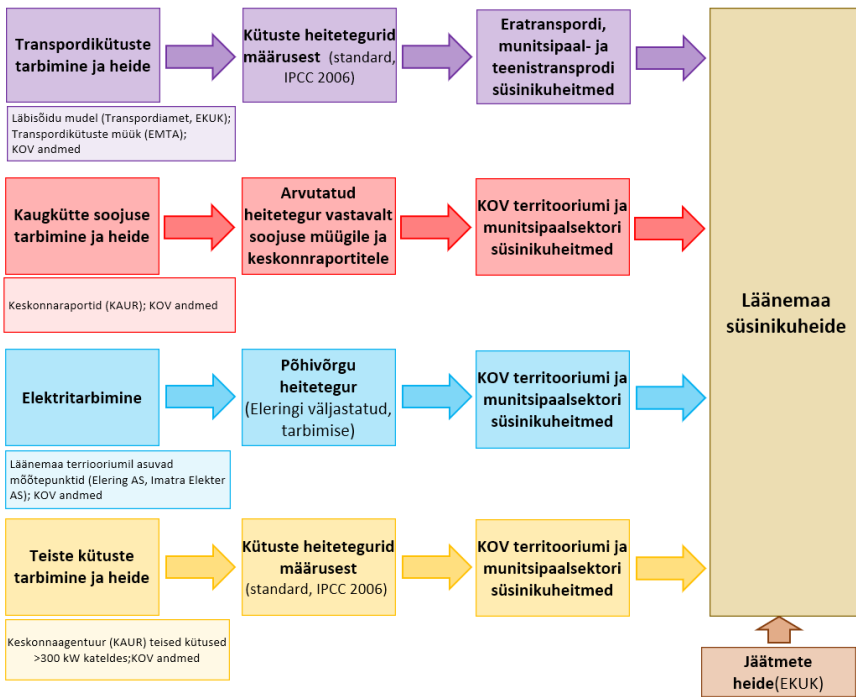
Transpordikütuste tarbimine ja heide

Kütuste heitetegurid määrusest (standard, IPCC 2006)

Eratranspordi, munitsipaal- ja teenistranspordi süsinikuheitmed

Läbisõidu mudel (Transpordiamet, EKUK); Transpordikütuste müük (EMTA); KOV andmed

Kaugkütte soojuse tarbimine ja heide

Arvutatud heitetegur vastavalt soojuse müügile ja keskonnraportitele

KOV territooriumi ja munitsipaalsektori süsinikuheitmed

Keskonnaraportid (KAUR); KOV andmed

Läänemaa süsinikuheide

Elektritarbimine

Põhivõrgu heitetegur (Eleringi väljastatud, tarbimise)

KOV territooriumi ja munitsipaalsektori süsinikuheitmed

Läänemaa terriooriumil asuvad mõõtepunktid (Elering AS, Imatra Elekter AS); KOV andmed

Teiste kütuste tarbimine ja heide

Kütuste heitetegurid määrusest (standard, IPCC 2006)

KOV territooriumi ja munitsipaalsektori süsinikuheitmed

Keskonnaagentuur (KAUR) teised kütused >300 kW kateldes;KOV andmed

Jäätmete heide(EKUK)